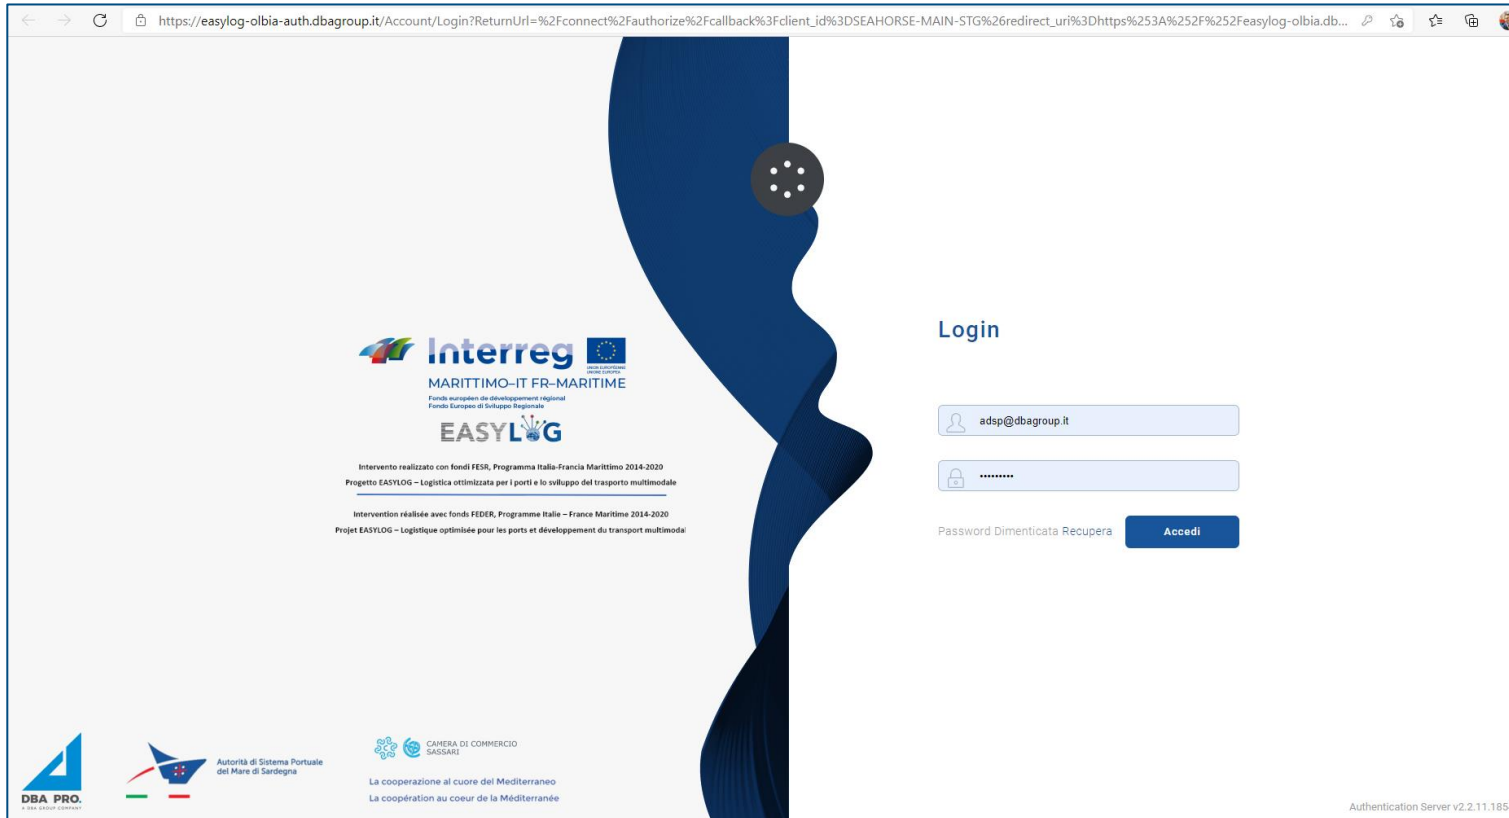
https://easylog-olbia-auth.dbagroup.it/Account/Login?ReturnUrl=%2Fconnect%2Fauthorize%2Fcallback%3Fclient_id%3DSEAHORSE-MAIN-STG%26redirect_uri%3Dhttps%253A%252F%252Feasylog-olbia.db...

Interreg
UNION EUROPÉENNE UNIONE EUROPEA
MARITTIMO-IT FR-MARITIME
Fonds européen de développement régional
Fondo Europeo di Sviluppo Regionale
EASYLOG

Intervento realizzato con fondi FESR, Programma Italia-Francia Marittimo 2014-2020
Progetto EASYLOG – Logistica ottimizzata per i porti e lo sviluppo del trasporto multimodale

Intervention réalisée avec fonds FEDER, Programme Italie – France Maritime 2014-2020
Projet EASYLOG – Logistique optimisée pour les ports et développement du transport multimodal

DBA PRO.
A DBA GROUP COMPANY

Autorità di Sistema Portuale del Mare di Sardegna

CAMERA DI COMMERCIO SASSARI

La cooperazione al cuore del Mediterraneo
La coopération au coeur de la Méditerranée

Login

adsp@dbagroup.it

•••••••••

Password Dimenticata Recupera

Accedi

Authentication Server v2.2.11.185